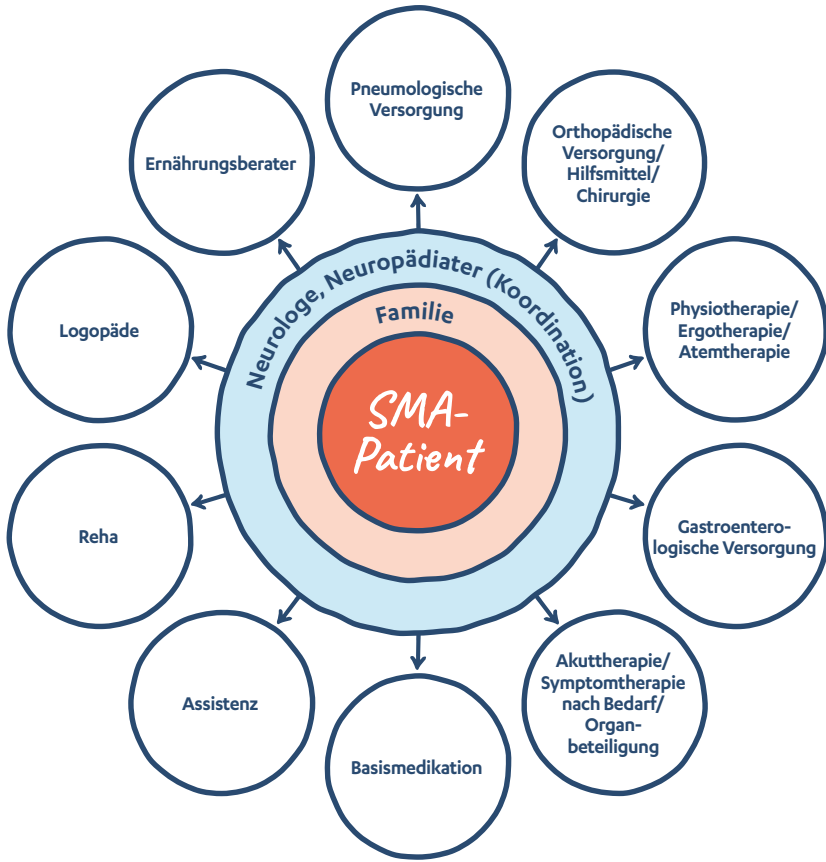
SMA-Patient

Familie

Neurologe, Neuropädiater (Koordination)

Pneumologische Versorgung

Orthopädische Versorgung/ Hilfsmittel/ Chirurgie

Physiotherapie/ Ergotherapie/ Atemtherapie

Gastroenterologische Versorgung

Akuttherapie/ Symptomtherapie nach Bedarf/ Organbeteiligung

Basismedikation

Assistenz

Reha

Logopäde

Ernährungsberater